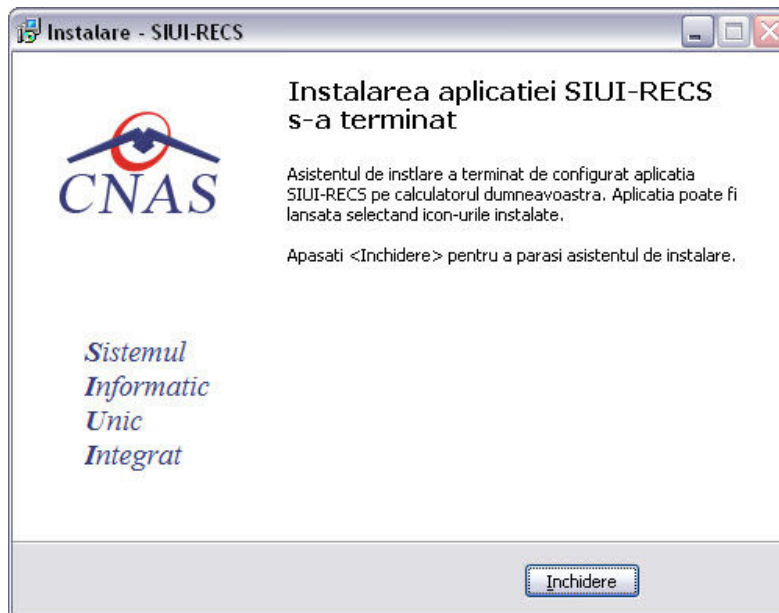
Instalare - SIUI-RECS

CNAS

Sistemul
Informatic
Unic
Integrat

Instalarea aplicatiei SIUI-RECS s-a terminat

Asistentul de instlare a terminat de configurat aplicatia SIUI-RECS pe calculatorul dumneavoastra. Aplicatia poate fi lansata selectand icon-urile instalate.

Apasati <Inchidere> pentru a parasi asistentul de instalare.

Inchidere